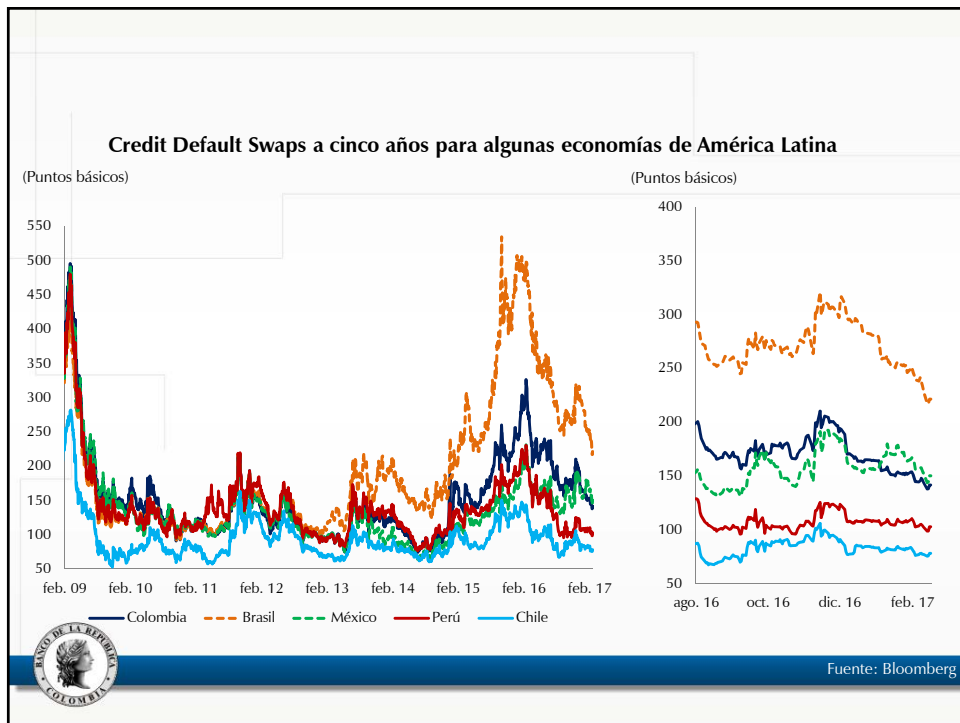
Credit Default Swaps a cinco años para algunas economías de América Latina

(Puntos básicos)

550
500
450
400
350
300
250
200
150
100
50

feb. 09 feb. 10 feb. 11 feb. 12 feb. 13 feb. 14 feb. 15 feb. 16 feb. 17

Colombia Brasil México Perú Chile

(Puntos básicos)

400
350
300
250
200
150
100
50

ago. 16 oct. 16 dic. 16 feb. 17

BANCO DE LA REPÚBLICA COLOMBIA

Fuente: Bloomberg